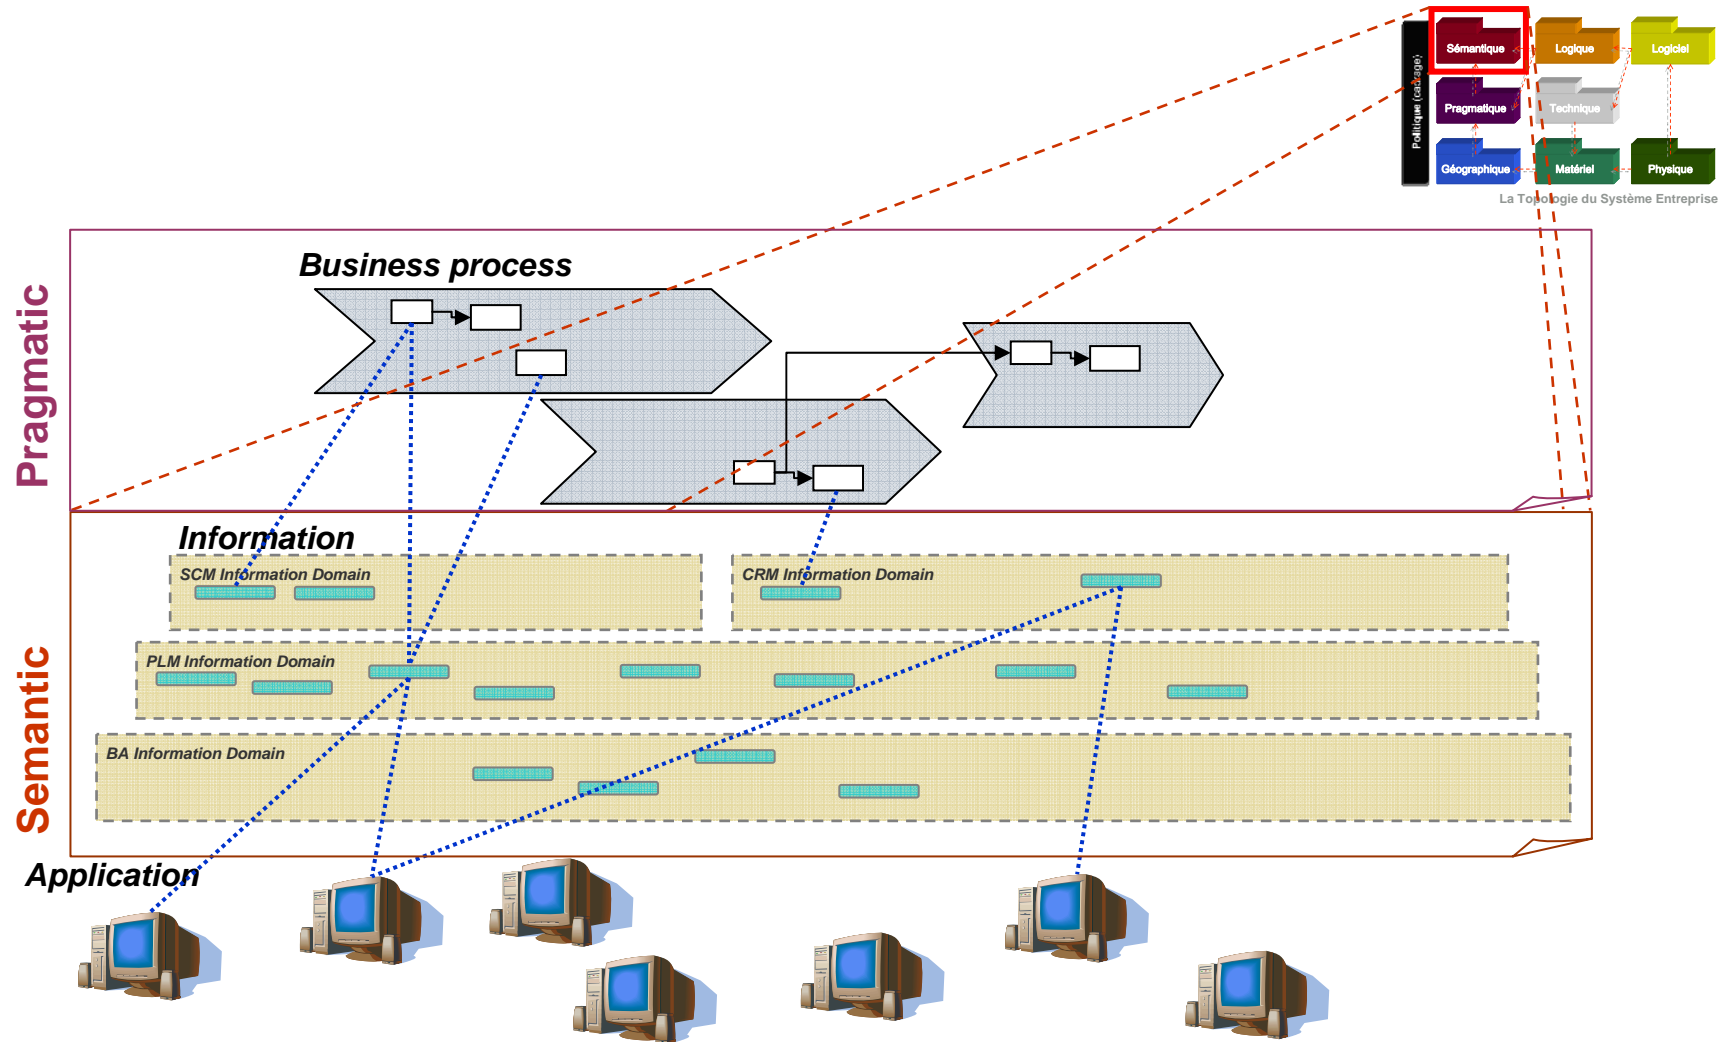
Politique (cadrage)

Sémantique

Logique

Logiciel

Pragmatique

Technique

Géographique

Matériel

Physique

La Topologie du Système Entreprise

Pragmatic

Business process

Information

SCM Information Domain

CRM Information Domain

PLM Information Domain

BA Information Domain

Semantic

Application